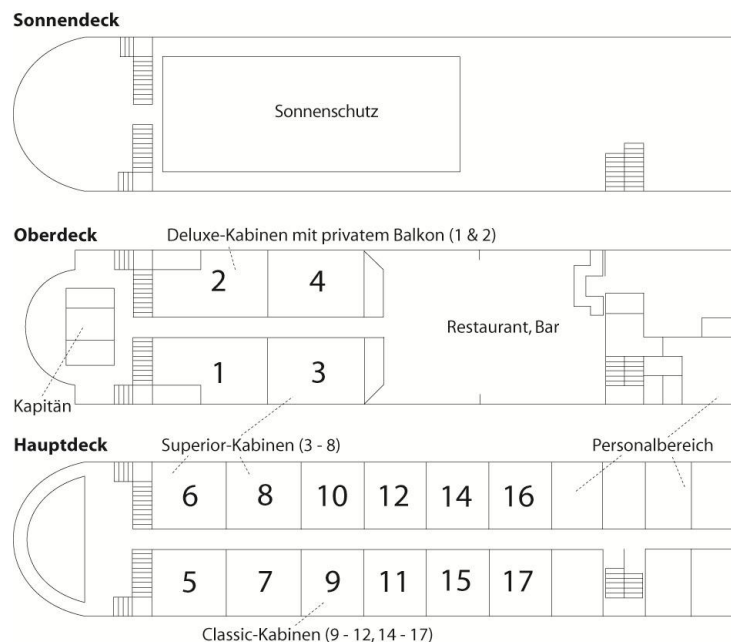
Sonnendeck

Sonnenschutz

Oberdeck

Deluxe-Kabinen mit privatem Balkon (1 & 2)

2
4
1
3

Restaurant, Bar

Kapitän

Hauptdeck

Superior-Kabinen (3 - 8)

Personalbereich

6
8
10
12
14
16
5
7
9
11
15
17

Classic-Kabinen (9 - 12, 14 - 17)